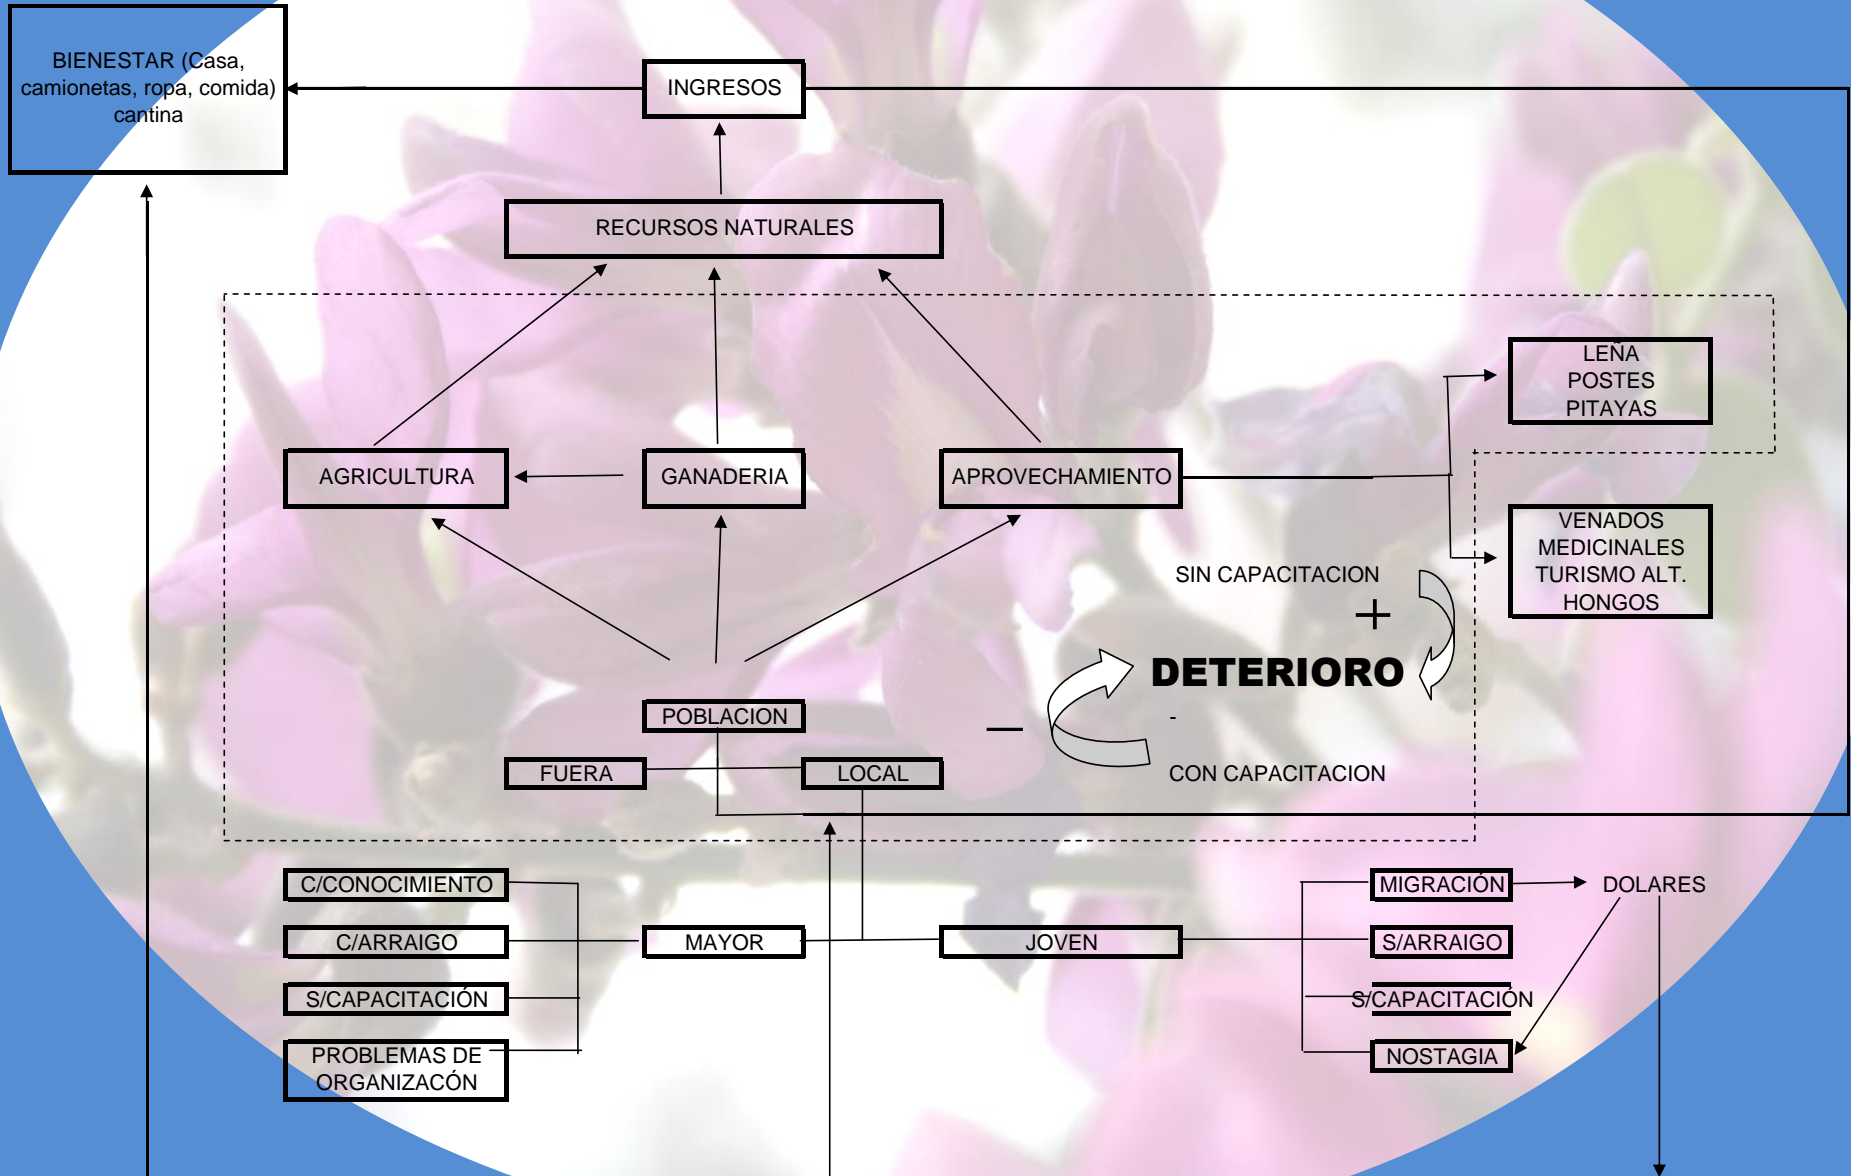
BIENESTAR (Casa, camionetas, ropa, comida) cantina

INGRESOS

RECURSOS NATURALES

LEÑA
POSTES
PITAYAS

AGRICULTURA

GANADERIA

APROVECHAMIENTO

VENADOS
MEDICINALES
TURISMO ALT.
HONGOS

SIN CAPACITACION

+

DETERIORO

-

—

CON CAPACITACION

POBLACION

FUERA

LOCAL

C/CONOCIMIENTO

C/ARRAIGO

S/CAPACITACIÓN

PROBLEMAS DE ORGANIZACÓN

MAYOR

JOVEN

MIGRACIÓN

DOLARES

S/ARRAIGO

S/CAPACITACIÓN

NOSTAGIA